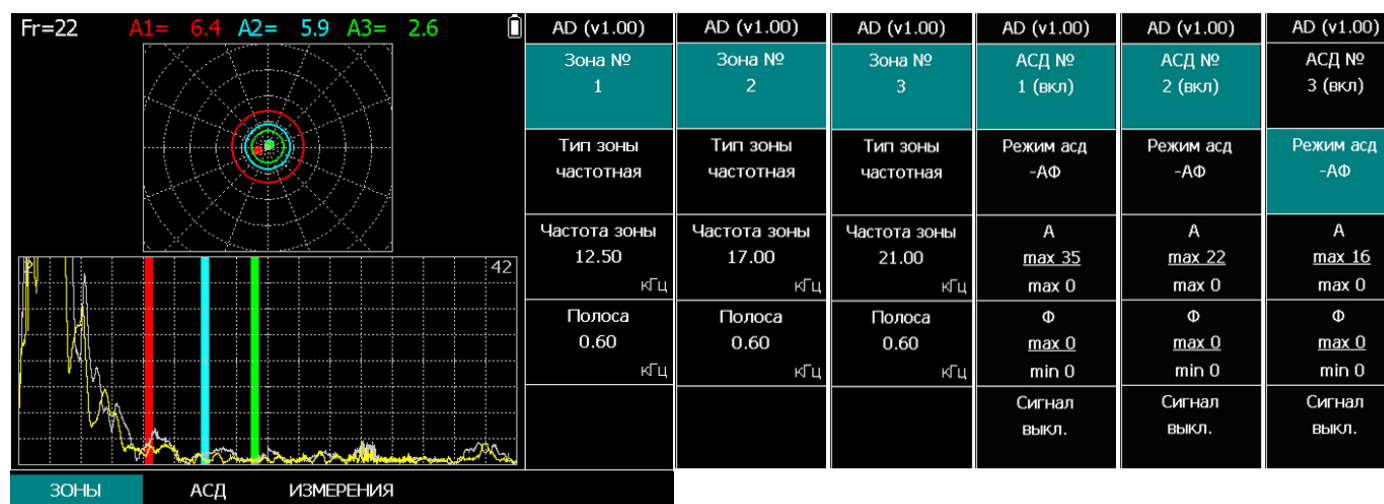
Fr=22 A1= 6.4 A2= 5.9 A3= 2.6

2 42

ЗОНЫ АСД ИЗМЕРЕНИЯ

| AD (v1.00) | AD (v1.00) | AD (v1.00) | AD (v1.00) | AD (v1.00) | AD (v1.00) |
|---|---|---|---|---|---|
| Зона № 1 | Зона № 2 | Зона № 3 | АСД № 1 (вкл) | АСД № 2 (вкл) | АСД № 3 (вкл) |
| Тип зоны частотная | Тип зоны частотная | Тип зоны частотная | Режим асд -АФ | Режим асд -АФ | Режим асд -АФ |
| Частота зоны 12.50 кГц | Частота зоны 17.00 кГц | Частота зоны 21.00 кГц | А max 35 max 0 | А max 22 max 0 | А max 16 max 0 |
| Полоса 0.60 кГц | Полоса 0.60 кГц | Полоса 0.60 кГц | Ф max 0 min 0 | Ф max 0 min 0 | Ф max 0 min 0 |
| | | | Сигнал выкл. | Сигнал выкл. | Сигнал выкл. |